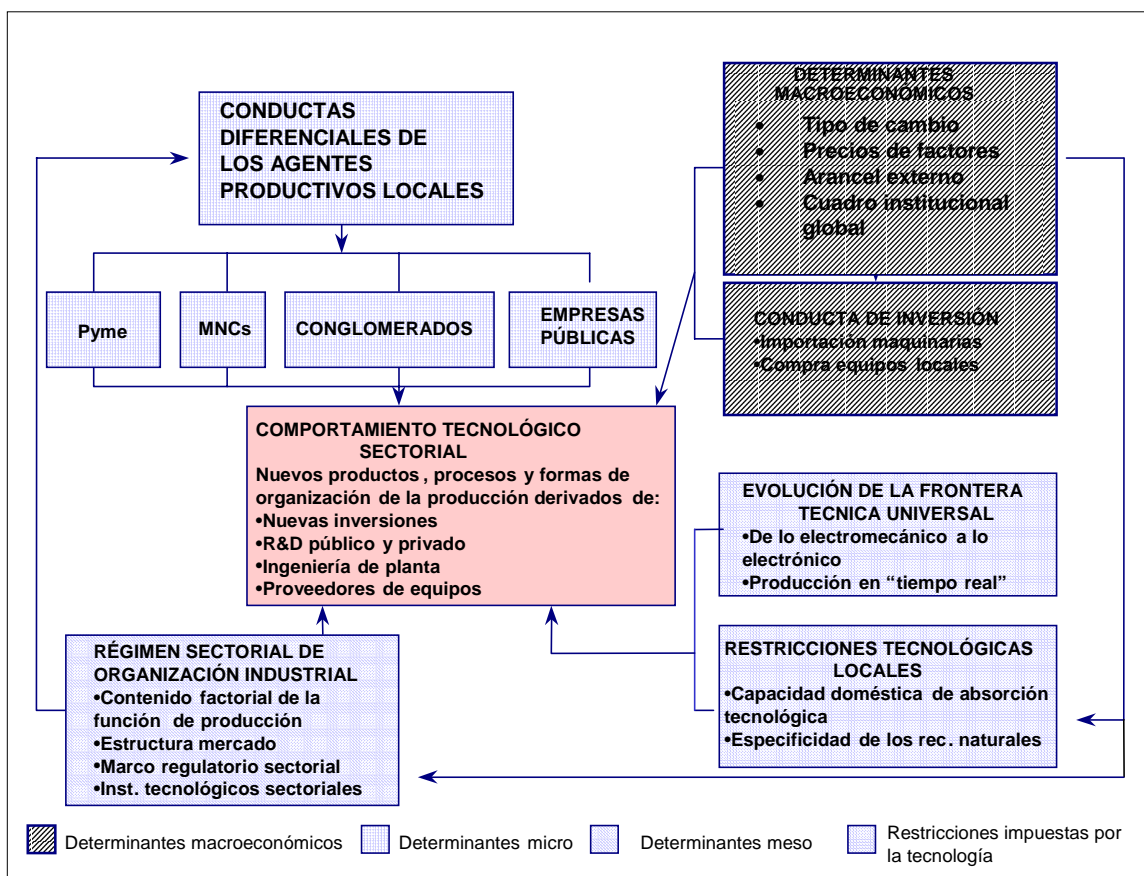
CONDUCTAS DIFERENCIALES DE LOS AGENTES PRODUCTIVOS LOCALES

DETERMINANTES MACROECONÓMICOS
• Tipo de cambio
• Precios de factores
• Arancel externo
• Cuadro institucional global

Pyme

MNCs

CONGLOMERADOS

EMPRESAS PÚBLICAS

CONDUCTA DE INVERSIÓN
•Importación maquinarias
•Compra equipos locales

COMPORTAMIENTO TECNOLÓGICO SECTORIAL
Nuevos productos , procesos y formas de organización de la producción derivados de:
•Nuevas inversiones
•R&D público y privado
•Ingeniería de planta
•Proveedores de equipos

EVOLUCIÓN DE LA FRONTERA TECNICA UNIVERSAL
•De lo electromecánico a lo electrónico
•Producción en "tiempo real"

RÉGIMEN SECTORIAL DE ORGANIZACIÓN INDUSTRIAL
•Contenido factorial de la función de producción
•Estructura mercado
•Marco regulatorio sectorial
•Inst. tecnológicos sectoriales

RESTRICCIONES TECNOLÓGICAS LOCALES
•Capacidad doméstica de absorción tecnológica
•Especificidad de los rec. naturales

Determinantes macroeconómicos
Determinantes micro
Determinantes meso
Restricciones impuestas por la tecnología